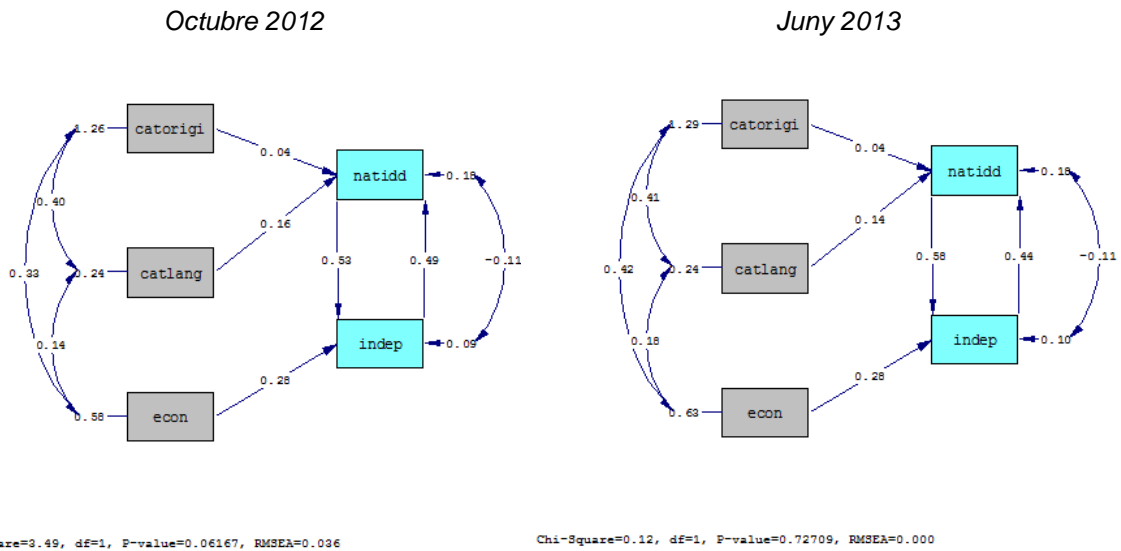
Octubre 2012

1.26
catorigi
0.04
natidd
0.18
0.40
0.16
0.33
0.24
catlang
0.53
0.49
-0.11
0.14
indep
0.09
0.28
0.58
econ

are=3.49, df=1, P-value=0.06167, RMSEA=0.036

Juny 2013

1.29
catorigi
0.04
natidd
0.18
0.41
0.14
0.42
0.24
catlang
0.58
0.44
-0.11
0.18
indep
0.10
0.28
0.63
econ

Chi-Square=0.12, df=1, P-value=0.72709, RMSEA=0.000